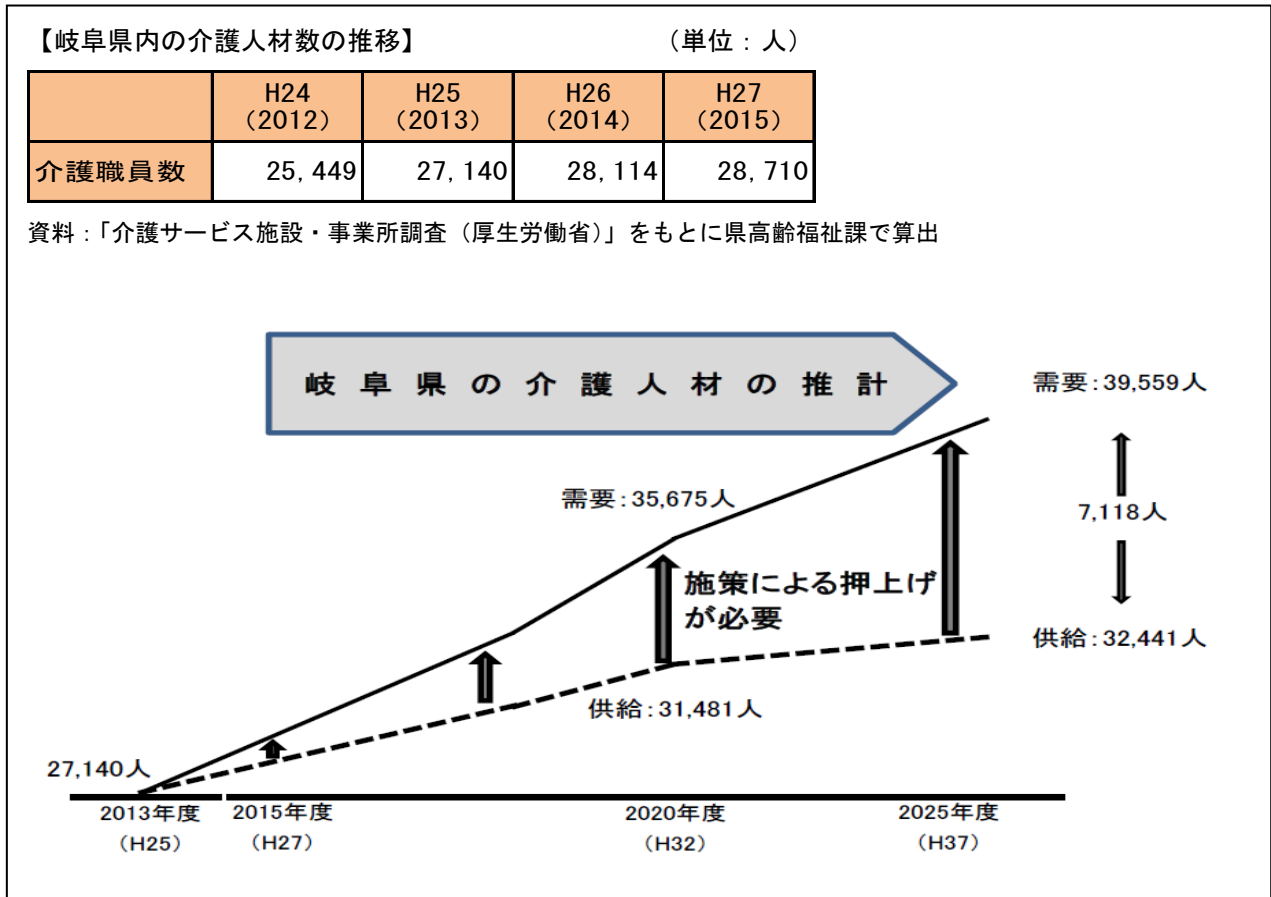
【岐阜県内の介護人材数の推移】　　　　　　　（単位：人）

| | H24（2012） | H25（2013） | H26（2014） | H27（2015） |
|---|---|---|---|---|
| 介護職員数 | 25, 449 | 27, 140 | 28, 114 | 28, 710 |

資料:「介護サービス施設・事業所調査（厚生労働省)」をもとに県高齢福祉課で算出

岐阜県の介護人材の推計

需要:39,559人

7,118人

需要:35,675人

施策による押上げが必要

供給:32,441人

供給:31,481人

27,140人

2013年度（H25）

2015年度（H27）

2020年度（H32）

2025年度（H37）